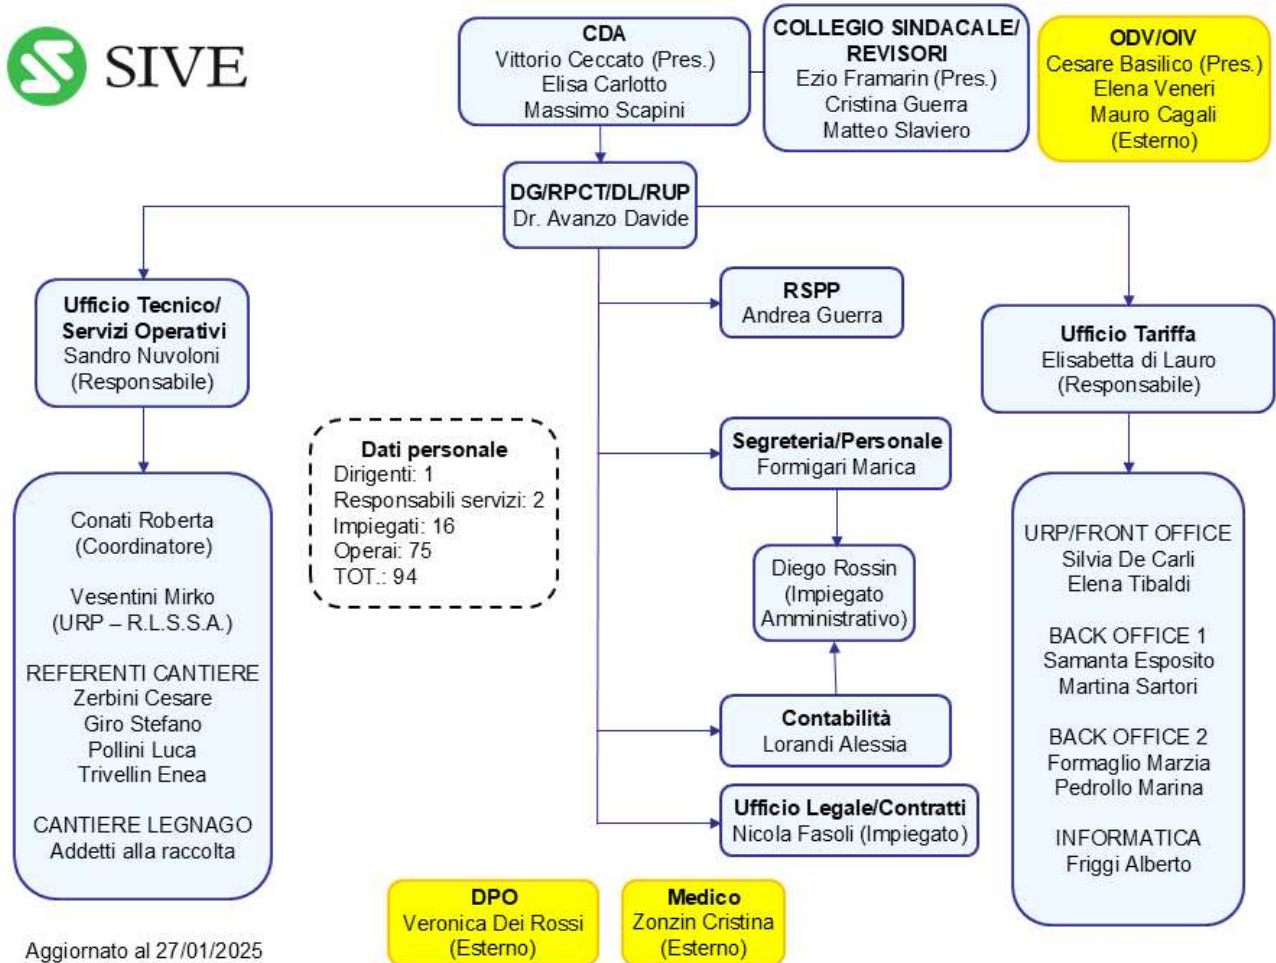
SIVE

CDA
Vittorio Ceccato (Pres.)
Elisa Carlotto
Massimo Scapini

COLLEGIO SINDACALE/ REVISORI
Ezio Framarin (Pres.)
Cristina Guerra
Matteo Slaviero

ODV/OIV
Cesare Basilico (Pres.)
Elena Veneri
Mauro Cagali
(Esterno)

DG/RPCT/DL/RUP
Dr. Avanzo Davide

Ufficio Tecnico/ Servizi Operativi
Sandro Nuvoloni
(Responsabile)

Conati Roberta
(Coordinatore)

Vesentini Mirko
(URP – R.L.S.S.A.)

REFERENTI CANTIERE
Zerbini Cesare
Giro Stefano
Pollini Luca
Trivellin Enea

CANTIERE LEGNAGO
Addetti alla raccolta

Dati personale
Dirigenti: 1
Responsabili servizi: 2
Impiegati: 16
Operai: 75
TOT.: 94

RSPP
Andrea Guerra

Segreteria/Personale
Formigari Marica

Diego Rossin
(Impiegato Amministrativo)

Contabilità
Lorandi Alessia

Ufficio Legale/Contratti
Nicola Fasoli (Impiegato)

Ufficio Tariffa
Elisabetta di Lauro
(Responsabile)

URP/FRONT OFFICE
Silvia De Carli
Elena Tibaldi

BACK OFFICE 1
Samanta Esposito
Martina Sartori

BACK OFFICE 2
Formaglio Marzia
Pedrollo Marina

INFORMATICA
Friggi Alberto

DPO
Veronica Dei Rossi
(Esterno)

Medico
Zonzin Cristina
(Esterno)

Aggiornato al 27/01/2025